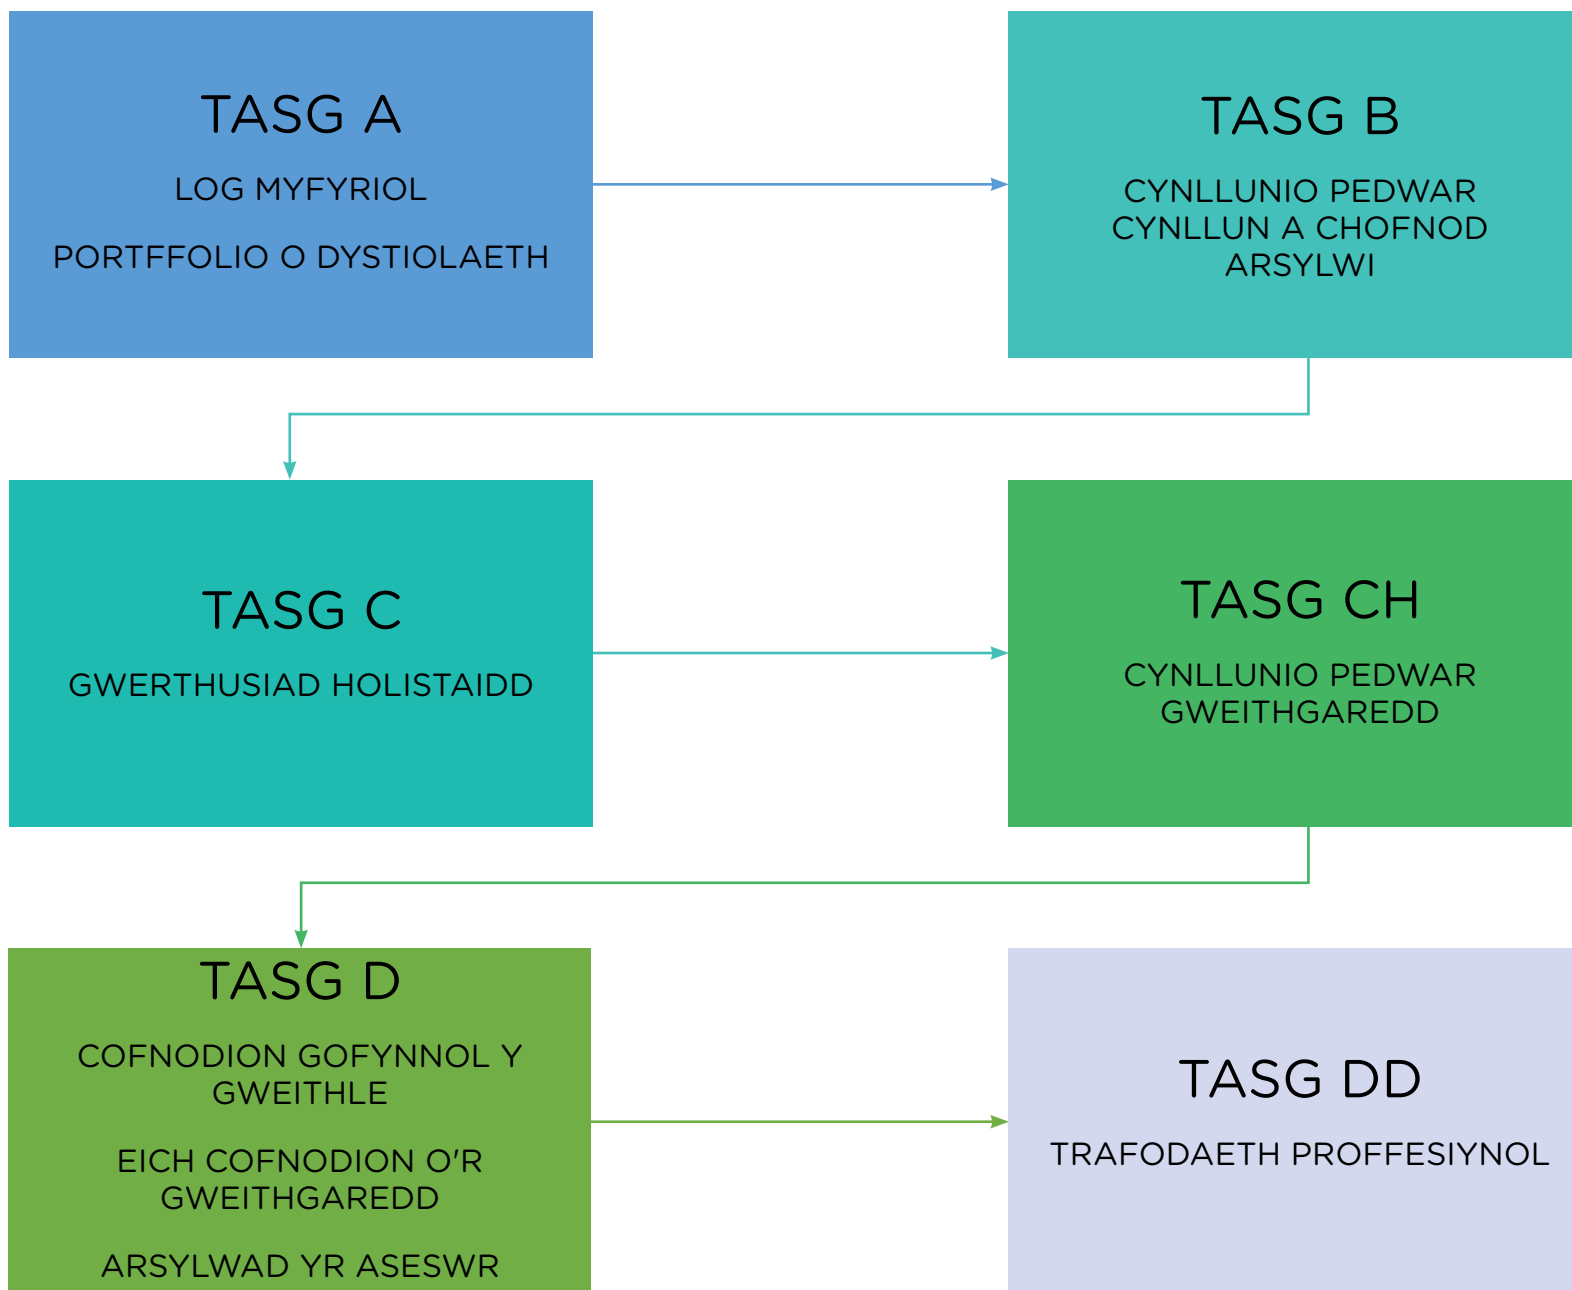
TASG A

LOG MYFYRIOL

PORTFFOLIO O DYSTIOLAETH

TASG B

CYNLLUNIO PEDWAR CYNLLUN A CHOFNOD ARSYLWI

TASG C

GWERTHUSIAD HOLISTAIDD

TASG CH

CYNLLUNIO PEDWAR GWEITHGAREDD

TASG D

COFNODION GOFYNNOL Y GWEITHLE

EICH COFNODION O'R GWEITHGAREDD

ARSYLWAD YR ASESWR

TASG DD

TRAFODAETH PROFFESIYNOL